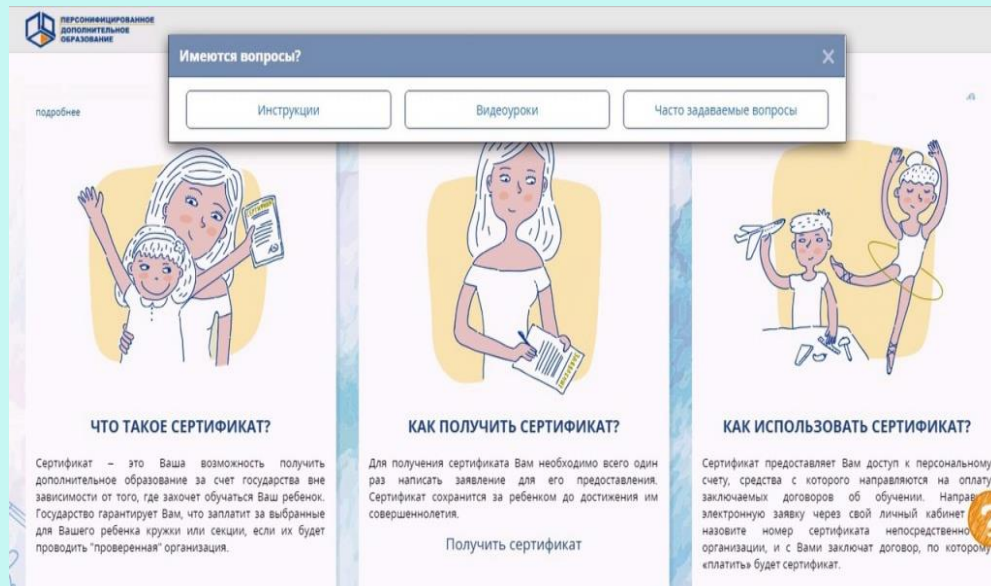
ПЕРСОНИФИЦИРОВАННОЕ ДОПОЛНИТЕЛЬНОЕ ОБРАЗОВАНИЕ

Имеются вопросы?

×

Инструкции

Видеоуроки

Часто задаваемые вопросы

подробнее

ЧТО ТАКОЕ СЕРТИФИКАТ?

Сертификат – это Ваша возможность получить дополнительное образование за счет государства вне зависимости от того, где захочет обучаться Ваш ребенок. Государство гарантирует Вам, что заплатит за выбранные для Вашего ребенка кружки или секции, если их будет проводить "проверенная" организация.

КАК ПОЛУЧИТЬ СЕРТИФИКАТ?

Для получения сертификата Вам необходимо всего один раз написать заявление для его предоставления. Сертификат сохранится за ребенком до достижения им совершеннолетия.

Получить сертификат

КАК ИСПОЛЬЗОВАТЬ СЕРТИФИКАТ?

Сертификат предоставляет Вам доступ к персональному счету, средства с которого направляются на оплату заключаемых договоров об обучении. Направ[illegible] электронную заявку через свой личный кабинет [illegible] назовите номер сертификата непосредственно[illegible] организации, и с Вами заключат договор, по которому «платить» будет сертификат.